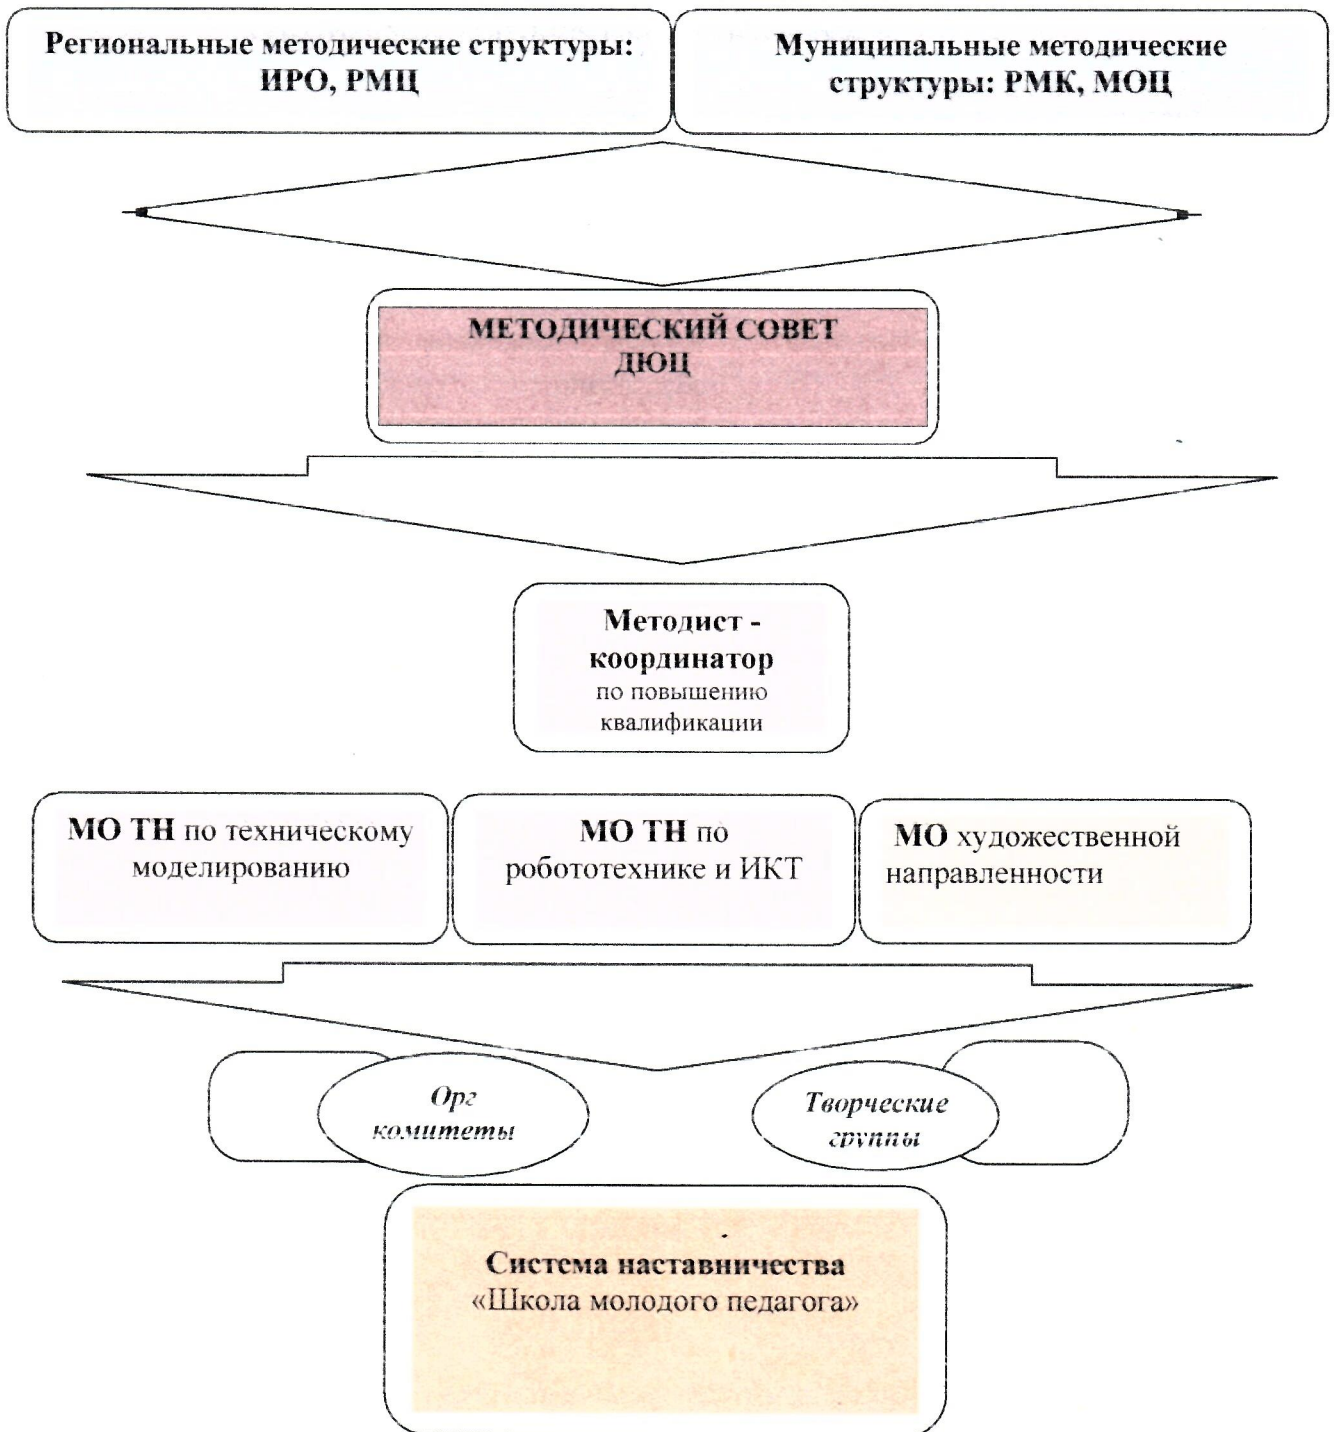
Региональные методические структуры: ИРО, РМЦ

Муниципальные методические структуры: РМК, МОЦ

МЕТОДИЧЕСКИЙ СОВЕТ ДЮЦ

Методист - координатор по повышению квалификации

МО ТН по техническому моделированию

МО ТН по робототехнике и ИКТ

МО художественной направленности

Орг комитеты

Творческие группы

Система наставничества «Школа молодого педагога»